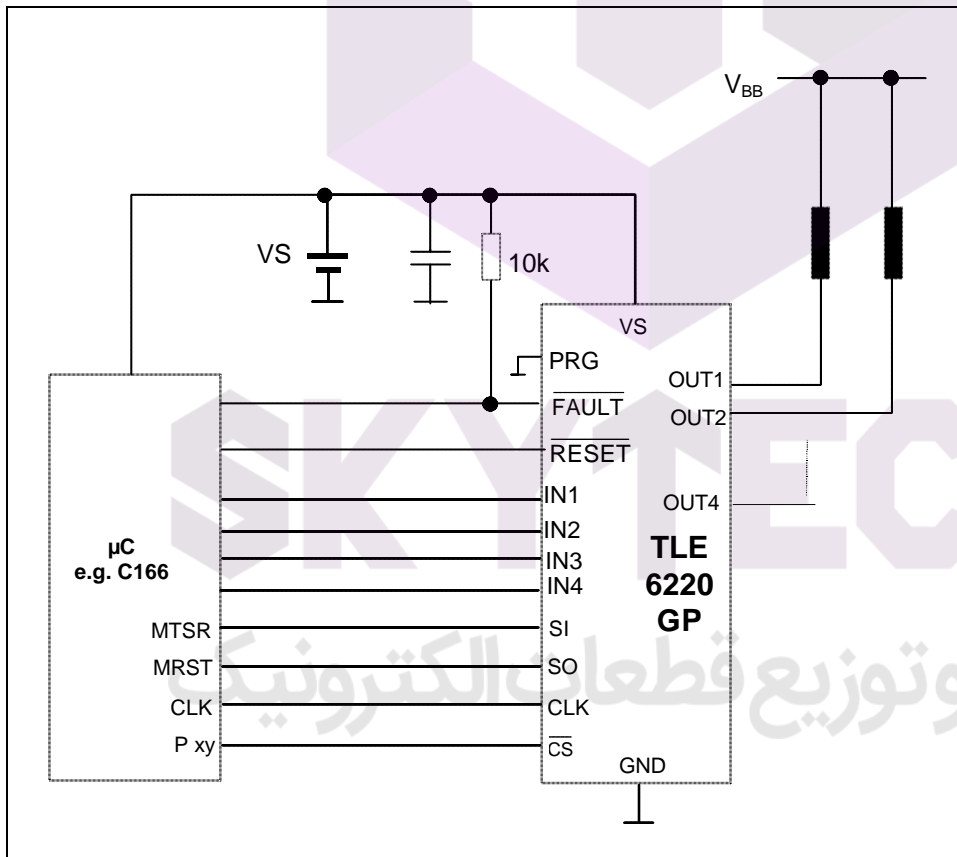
$V_{BB}$

VS

10k

VS

PRG

$\overline{FAULT}$

$\overline{RESET}$

IN1

IN2

IN3

IN4

SI

SO

CLK

$\overline{CS}$

GND

OUT1

OUT2

OUT4

TLE
6220
GP

µC
e.g. C166

MTSR

MRST

CLK

P xy

SKYTEC

توزیع قطعات الکترونیک